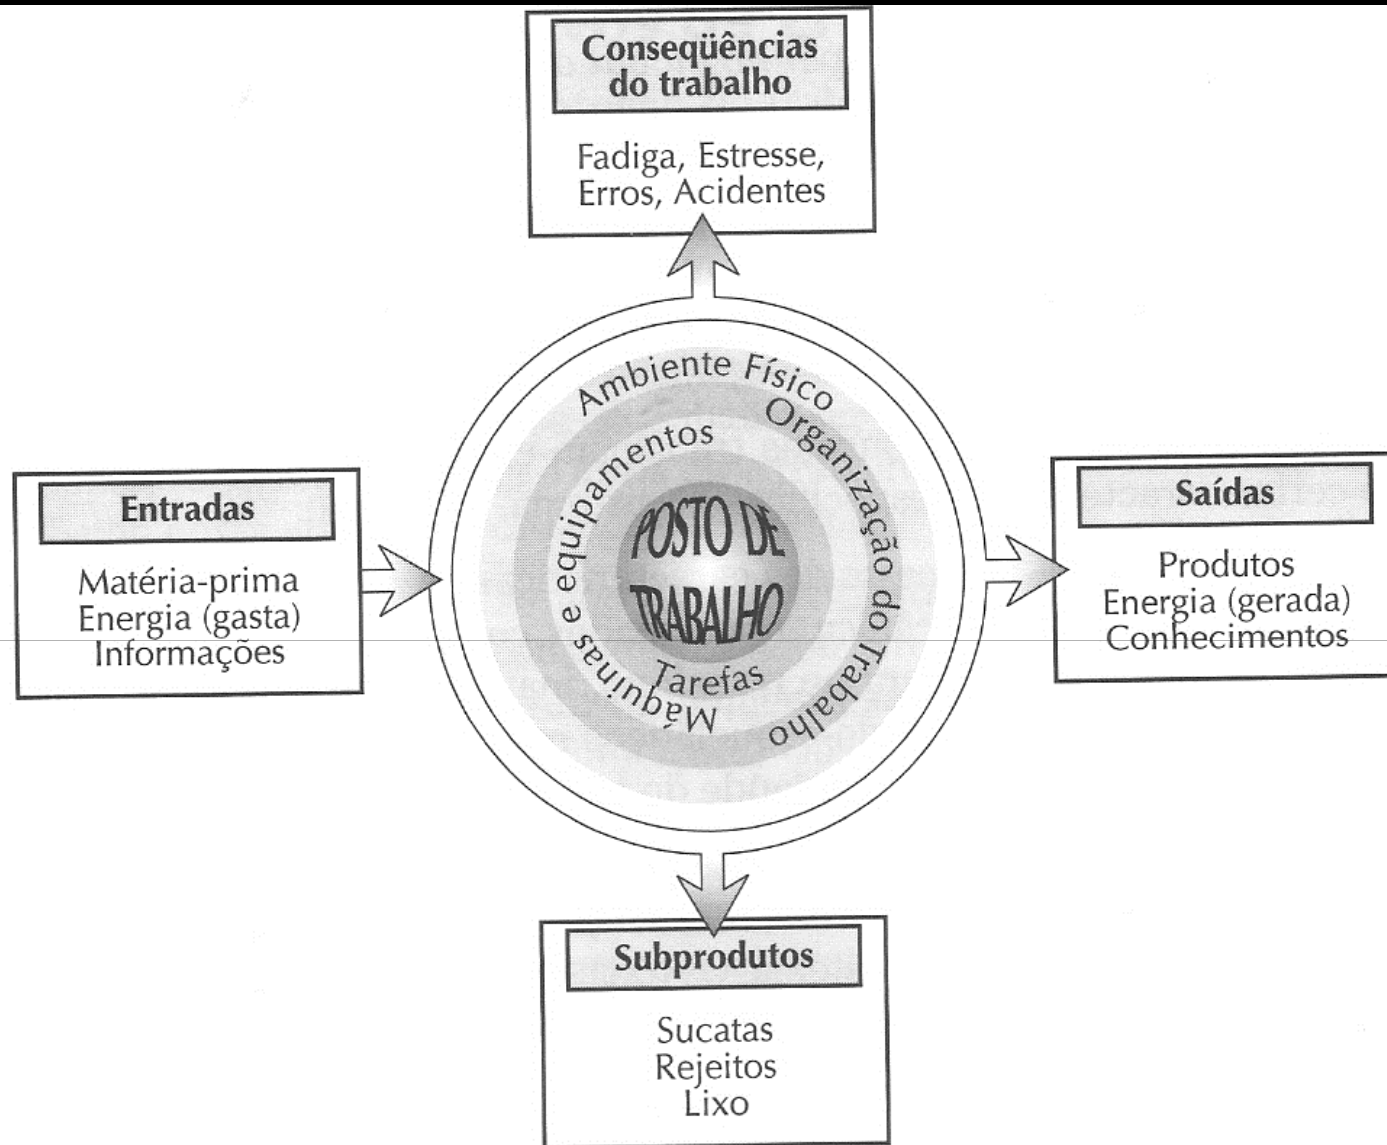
Conseqüências do trabalho

Fadiga, Estresse, Erros, Acidentes

Entradas

Matéria-prima
Energia (gasta)
Informações

Ambiente Físico
Organização do Trabalho
Máquinas e equipamentos
Tarefas
POSTO DE TRABALHO

Saídas

Produtos
Energia (gerada)
Conhecimentos

Subprodutos

Sucatas
Rejeitos
Lixo